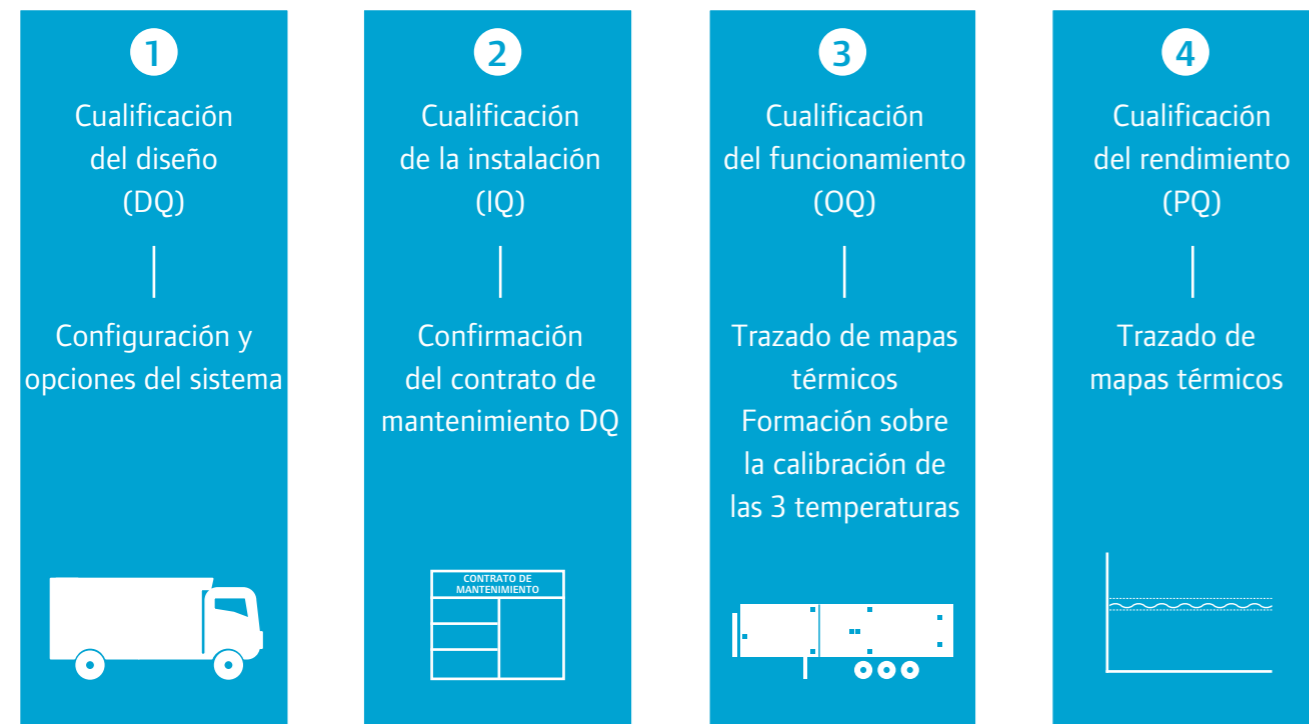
1
Cualificación del diseño (DQ)

Configuración y opciones del sistema

2
Cualificación de la instalación (IQ)

Confirmación del contrato de mantenimiento DQ

CONTRATO DE MANTENIMIENTO

3
Cualificación del funcionamiento (OQ)

Trazado de mapas térmicos
Formación sobre la calibración de las 3 temperaturas

4
Cualificación del rendimiento (PQ)

Trazado de mapas térmicos